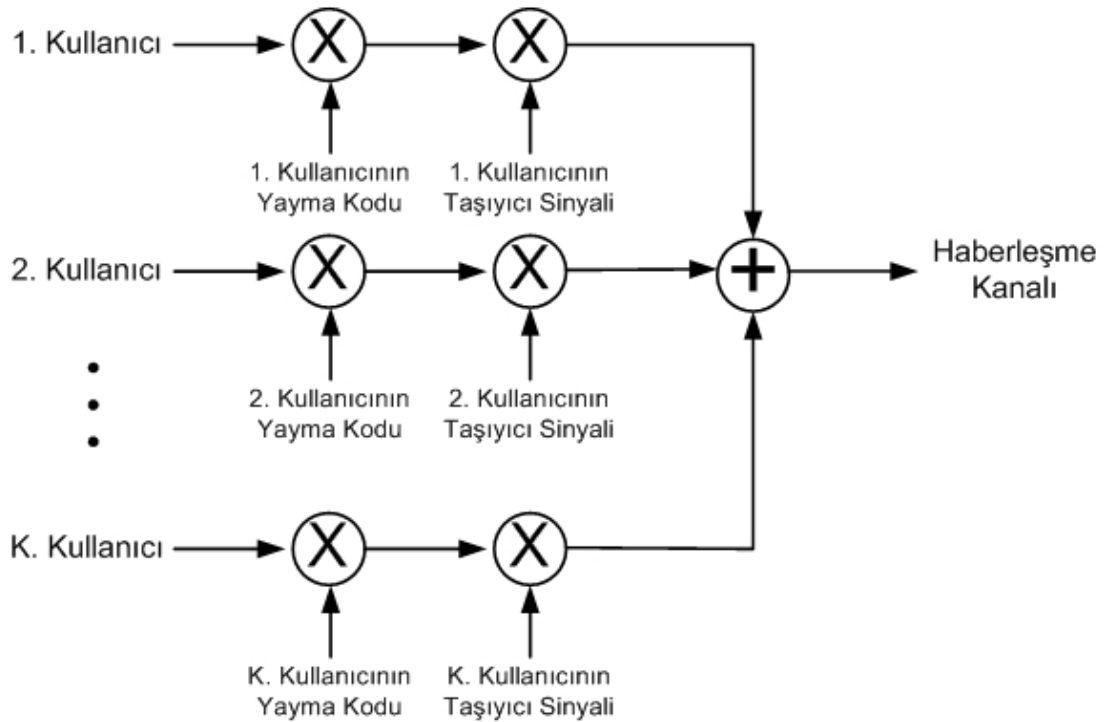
1. Kullanıcı

X

X

1. Kullanıcının Yayma Kodu

1. Kullanıcının Taşıyıcı Sinyali

2. Kullanıcı

X

X

+

Haberleşme Kanalı

2. Kullanıcının Yayma Kodu

2. Kullanıcının Taşıyıcı Sinyali

K. Kullanıcı

X

X

K. Kullanıcının Yayma Kodu

K. Kullanıcının Taşıyıcı Sinyali